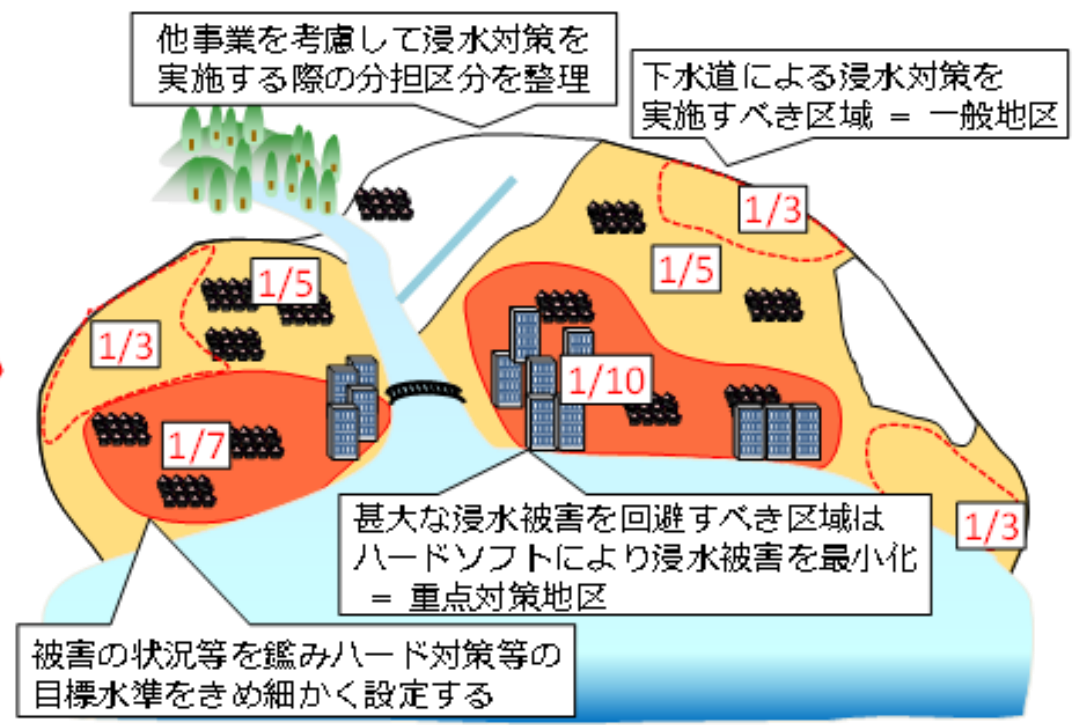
他事業を考慮して浸水対策を実施する際の分担区分を整理

下水道による浸水対策を実施すべき区域 ＝ 一般地区

1/3

1/5

1/5

1/3

1/10

1/7

甚大な浸水被害を回避すべき区域はハードソフトにより浸水被害を最小化 ＝ 重点対策地区

1/3

被害の状況等を鑑みハード対策等の目標水準をきめ細かく設定する